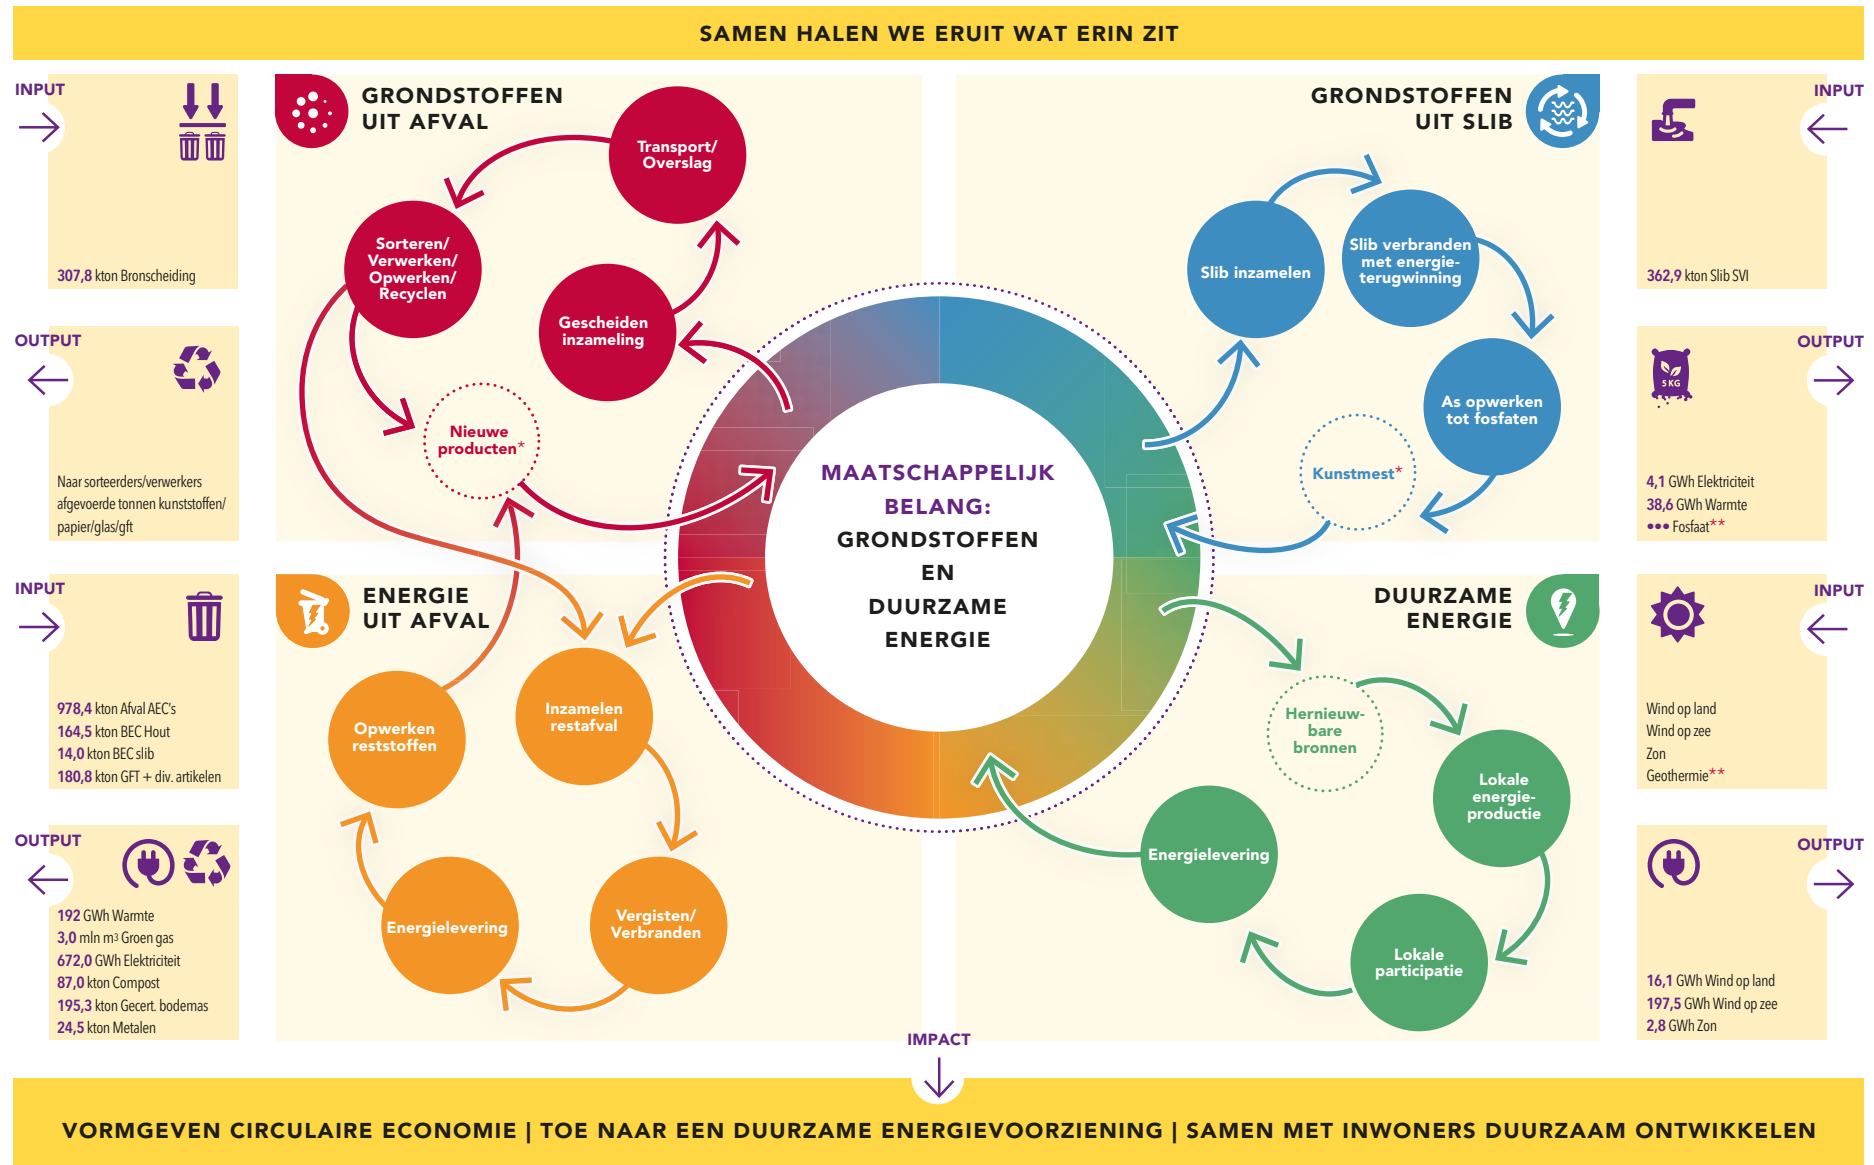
SAMEN HALEN WE ERUIT WAT ERIN ZIT

INPUT

307,8 kton Bronscheiding

OUTPUT

Naar sorteerders/verwerkers afgevoerde tonnen kunststoffen/ papier/glas/gft

INPUT

978,4 kton Afval AEC's
164,5 kton BEC Hout
14,0 kton BEC slib
180,8 kton GFT + div. artikelen

OUTPUT

192 GWh Warmte
3,0 mln m3 Groen gas
672,0 GWh Elektriciteit
87,0 kton Compost
195,3 kton Gecert. bodemas
24,5 kton Metalen

GRONDSTOFFEN UIT AFVAL

Transport/ Overslag

Sorteren/ Verwerken/ Opwerken/ Recyclen

Gescheiden inzameling

Nieuwe producten*

GRONDSTOFFEN UIT SLIB

Slib inzamelen

Slib verbranden met energie-terugwinning

As opwerken tot fosfaten

Kunstmest*

MAATSCHAPPELIJK BELANG: GRONDSTOFFEN EN DUURZAME ENERGIE

ENERGIE UIT AFVAL

Opwerken reststoffen

Inzamelen restafval

Vergisten/ Verbranden

Energielevering

DUURZAME ENERGIE

Hernieuw-bare bronnen

Lokale energie-productie

Lokale participatie

Energielevering

INPUT

362,9 kton Slib SVI

OUTPUT

SKG

4,1 GWh Elektriciteit
38,6 GWh Warmte
••• Fosfaat**

INPUT

Wind op land
Wind op zee
Zon
Geothermie**

OUTPUT

16,1 GWh Wind op land
197,5 GWh Wind op zee
2,8 GWh Zon

IMPACT

VORMGEVEN CIRCULAIRE ECONOMIE | TOE NAAR EEN DUURZAME ENERGIEVOORZIENING | SAMEN MET INWONERS DUURZAAM ONTWIKKELEN